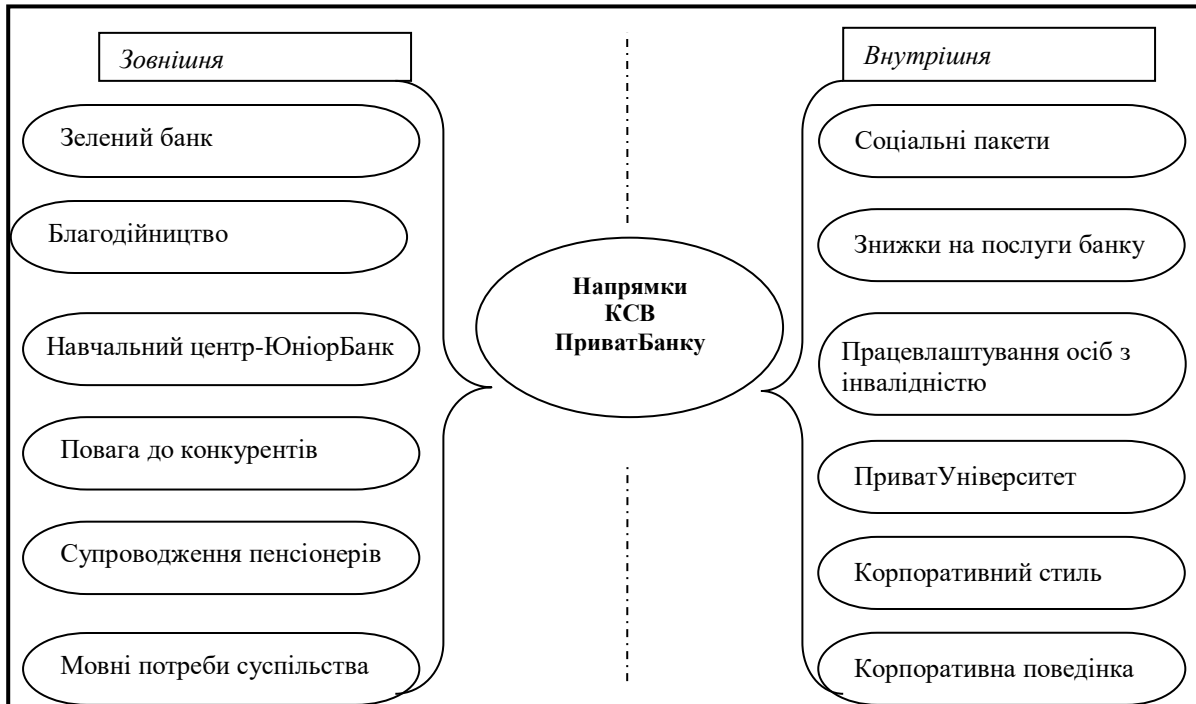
Зовнішня

Зелений банк

Благодійництво

Навчальний центр-ЮніорБанк

Повага до конкурентів

Супроводження пенсіонерів

Мовні потреби суспільства

Напрямки КСВ ПриватБанку

Внутрішня

Соціальні пакети

Знижки на послуги банку

Працевлаштування осіб з інвалідністю

ПриватУніверситет

Корпоративний стиль

Корпоративна поведінка